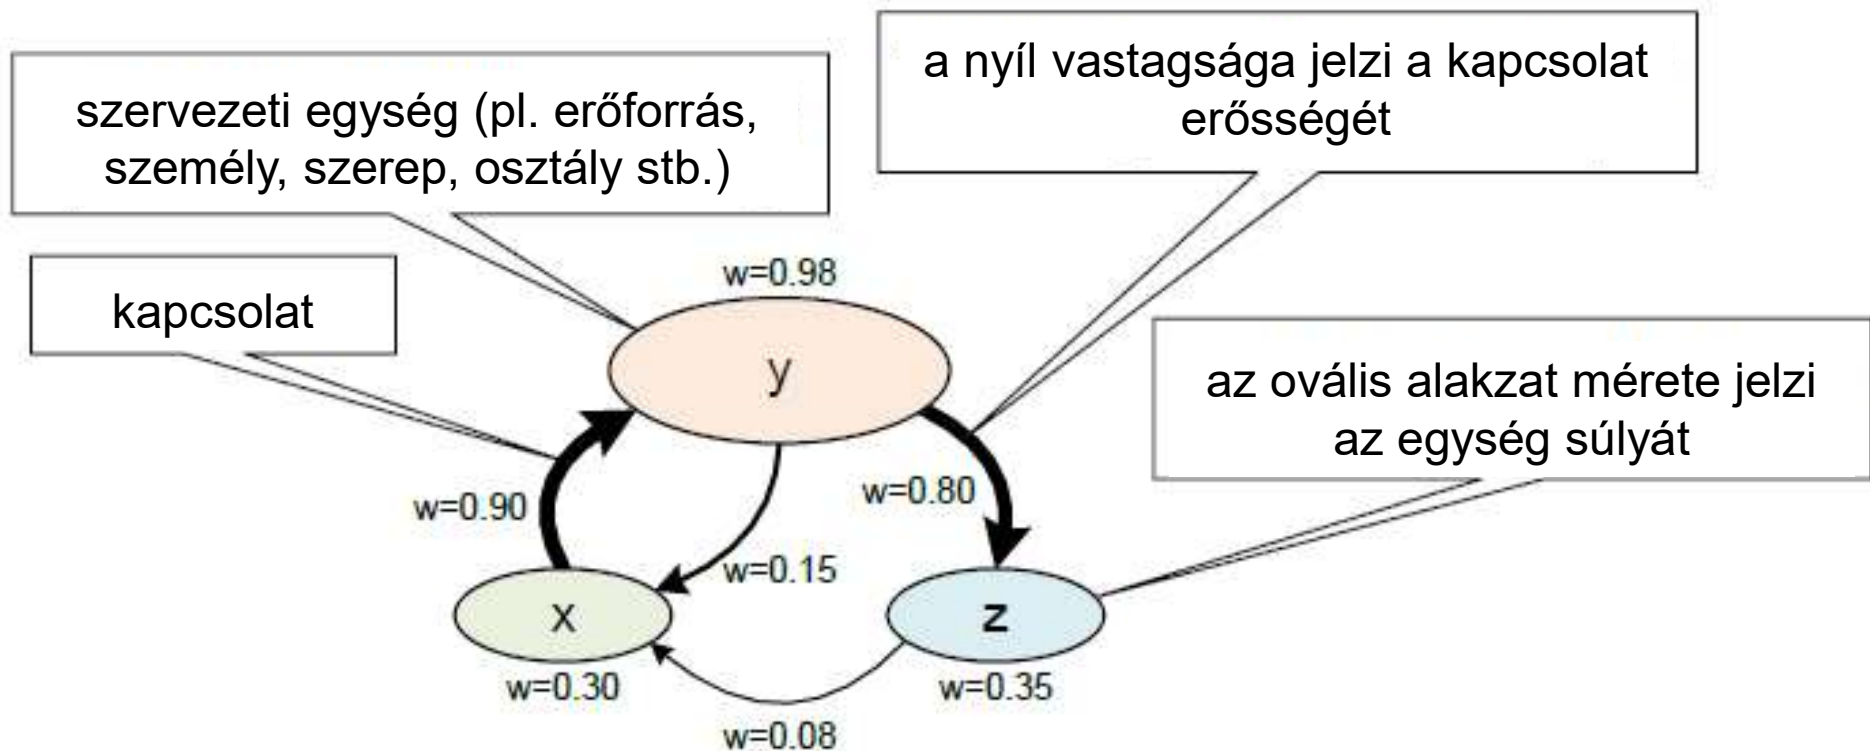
szervezeti egység (pl. erőforrás, személy, szerep, osztály stb.)

a nyíl vastagsága jelzi a kapcsolat erősségét

kapcsolat

w=0.98

y

az ovális alakzat mérete jelzi az egység súlyát

w=0.90

w=0.80

w=0.15

x

z

w=0.30

w=0.35

w=0.08